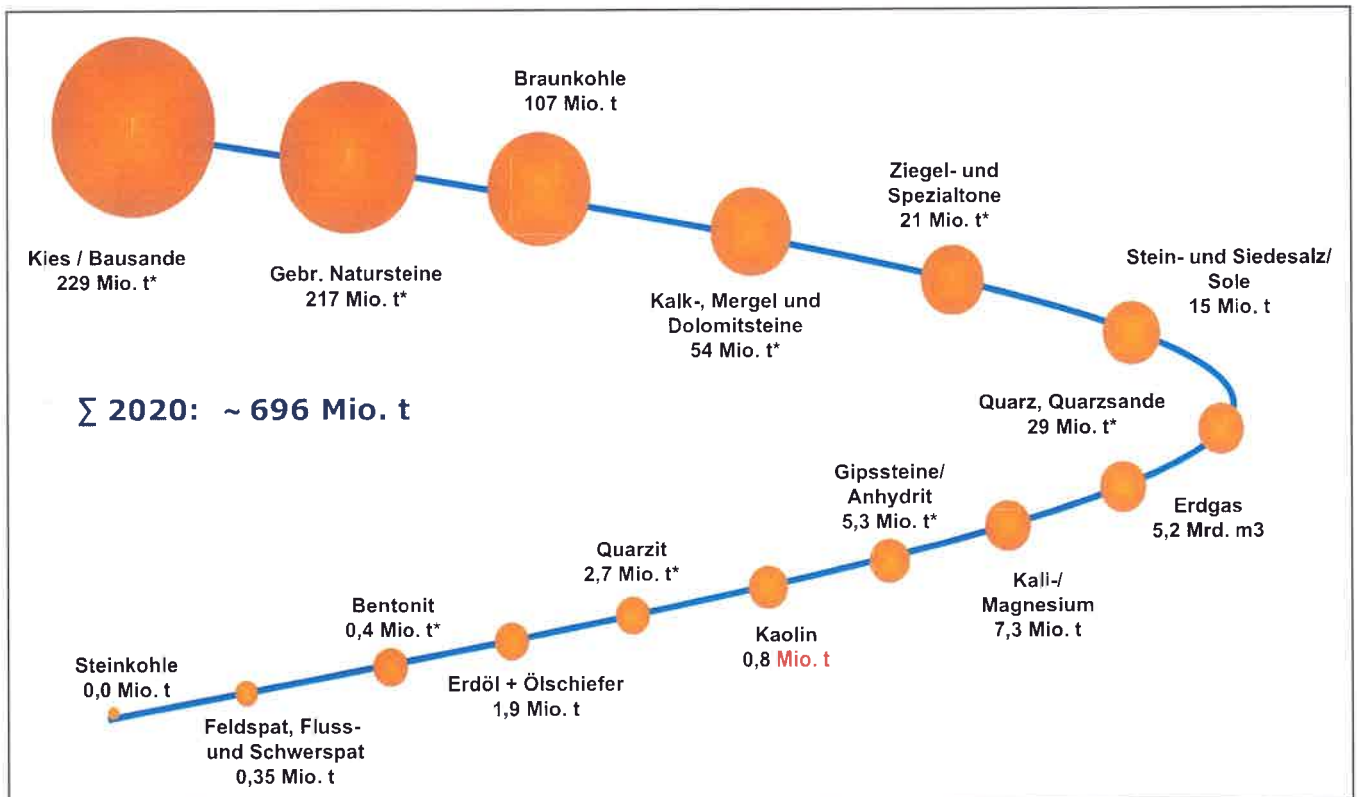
Braunkohle
107 Mio. t

Ziegel- und
Spezialtone
21 Mio. t*

Kies / Bausande
229 Mio. t*

Gebr. Natursteine
217 Mio. t*

Kalk-, Mergel und
Dolomitsteine
54 Mio. t*

Stein- und Siedesalz/
Sole
15 Mio. t

$\sum$ 2020: ~ 696 Mio. t

Quarz, Quarzsande
29 Mio. t*

Gipssteine/
Anhydrit
5,3 Mio. t*

Erdgas
5,2 Mrd. m3

Quarzit
2,7 Mio. t*

Bentonit
0,4 Mio. t*

Kali-/
Magnesium
7,3 Mio. t

Kaolin
0,8 Mio. t

Steinkohle
0,0 Mio. t

Erdöl + Ölschiefer
1,9 Mio. t

Feldspat, Fluss-
und Schwerspat
0,35 Mio. t